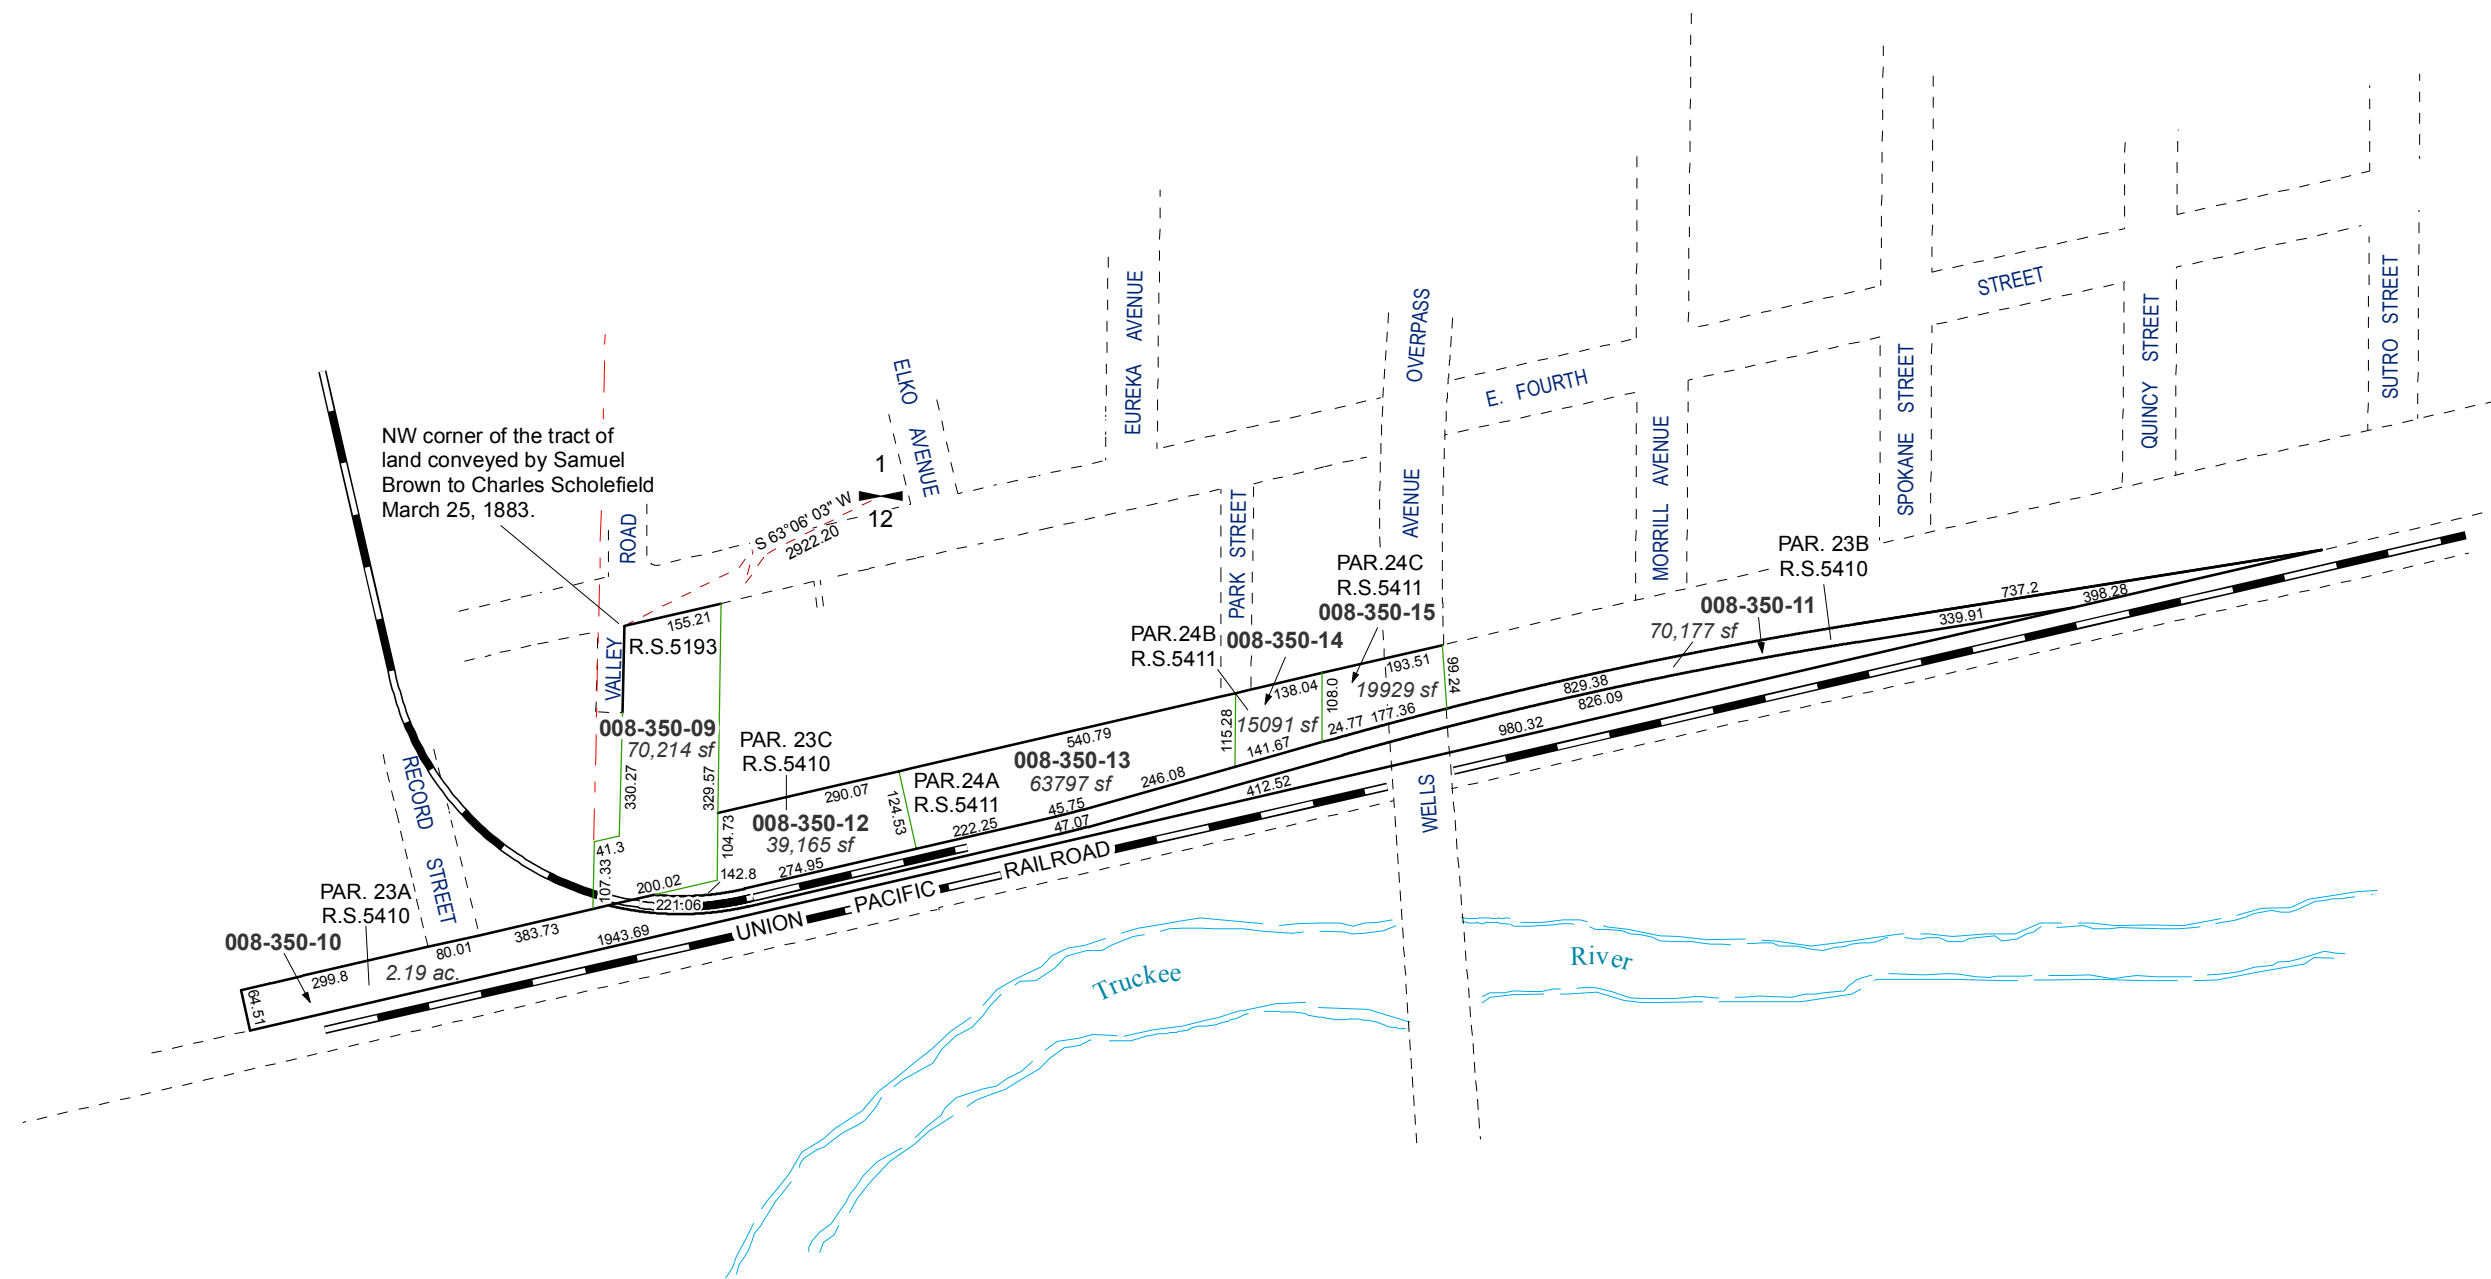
NW corner of the tract of land conveyed by Samuel Brown to Charles Scholefield March 25, 1883.

1
12
S 63°06' 03" W
2922.20

ELKO AVENUE
EUREKA AVENUE
OVERPASS
E. FOURTH STREET
STREET
QUINCY STREET
SUTRO STREET
SPOKANE STREET
MORRILL AVENUE
AVENUE
PARK STREET
ROAD
VALLEY
RECORD STREET
WELLS

155.21
R.S.5193
008-350-09
70,214 sf
330.27
329.57
41.3
107.33
200.02
221.06
142.8
104.73

PAR. 23C
R.S.5410
290.07
008-350-12
39,165 sf
274.95

PAR.24A
R.S.5411
124.53
222.25

540.79
008-350-13
63797 sf
246.08
45.75
47.07

PAR.24B
R.S.5411
008-350-14
138.04
115.28
15091 sf
141.67
108.0
24.77

PAR.24C
R.S.5411
008-350-15
193.51
19929 sf
177.36
99.24

PAR. 23B
R.S.5410
008-350-11
70,177 sf
737.2
398.28
339.91
829.38
826.09
980.32
412.52

PAR. 23A
R.S.5410
008-350-10
299.8
2.19 ac.
80.01
383.73
1943.69
64.51

UNION PACIFIC RAILROAD

Truckee River